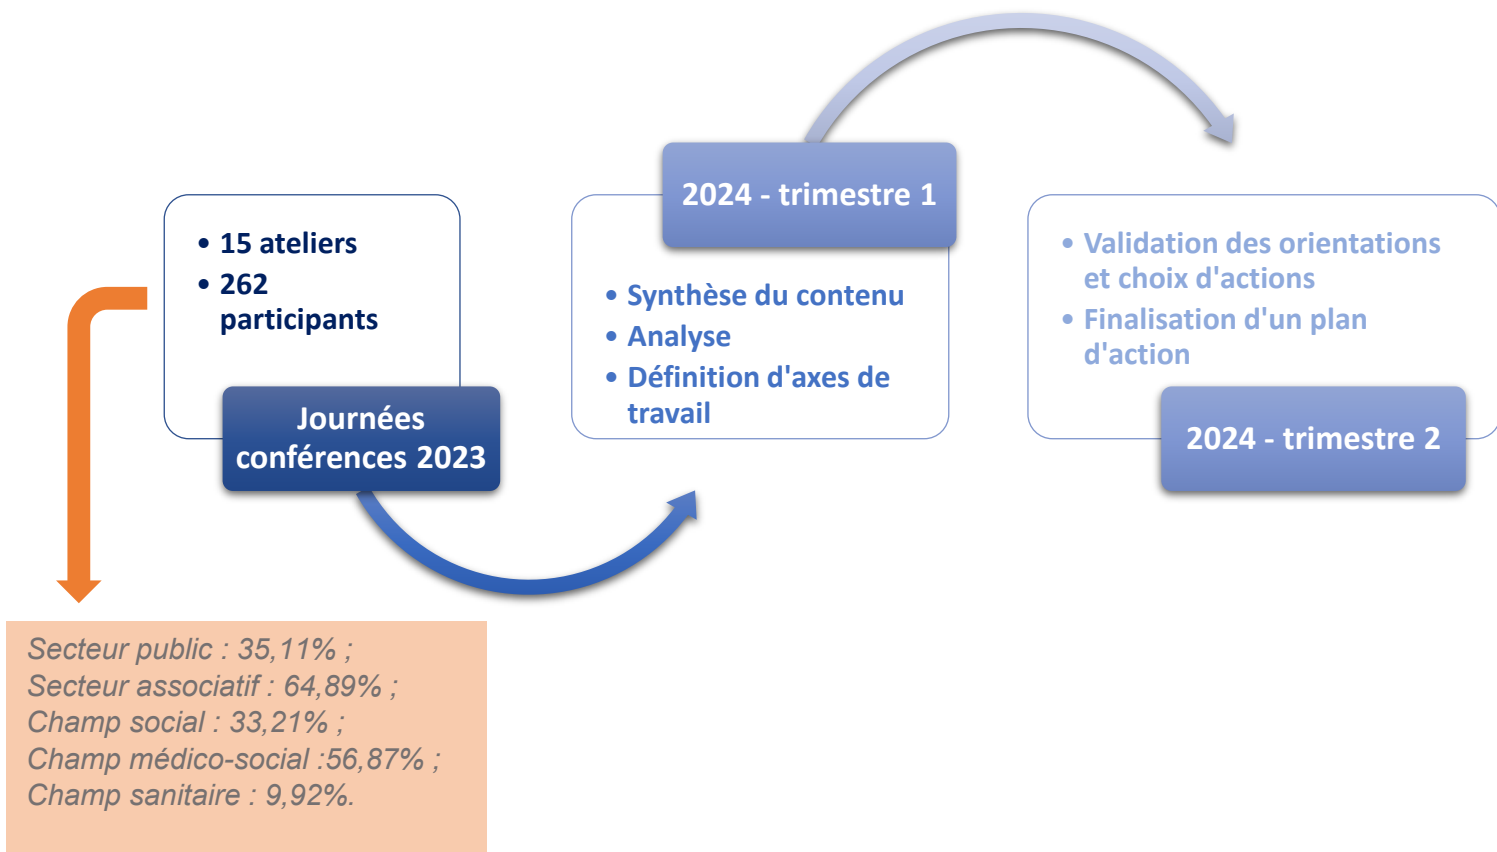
- 15 ateliers
- 262 participants

Journées conférences 2023

2024 - trimestre 1

- Synthèse du contenu
- Analyse
- Définition d'axes de travail

- Validation des orientations et choix d'actions
- Finalisation d'un plan d'action

2024 - trimestre 2

Secteur public : 35,11% ;
Secteur associatif : 64,89% ;
Champ social : 33,21% ;
Champ médico-social :56,87% ;
Champ sanitaire : 9,92%.